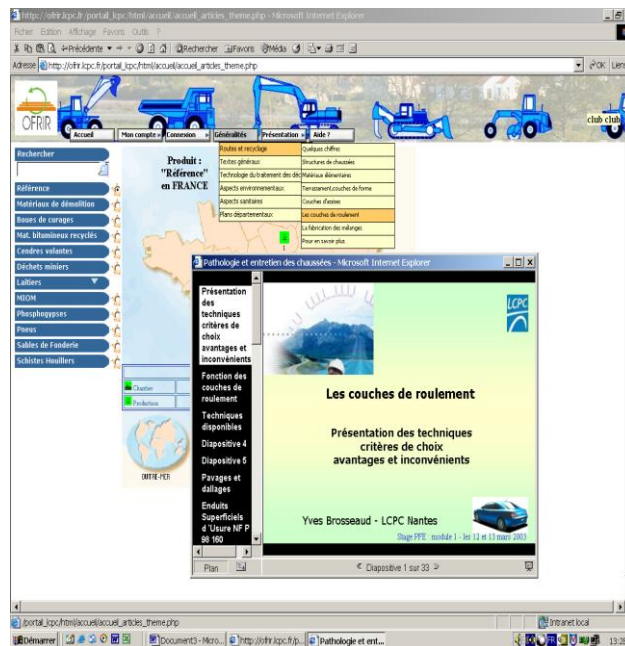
http://ofrir.lcpc.fr/portail_lcpc/html/accueil/accueil_articles_theme.php - Microsoft Internet Explorer

Fichier Edition Affichage Favoris Outils ?

Précédente Rechercher Favoris Média

Adresse http://ofrir.lcpc.fr/portail_lcpc/html/accueil/accueil_articles_theme.php

OK Liens

OFRIR

club club

Accueil | Mon compte | Connexion | Généralités | Présentation | Aide ?

Rechercher

Référence
Matériaux de démolition
Boues de curages
Mat. bitumineux recyclés
Cendres volantes
Déchets miniers
Laitiers
MIOM
Phosphogypses
Pneus
Sables de Fonderie
Schistes Houillers

Produit : "Référence" en FRANCE

Routes et recyclage
Textes généraux
Technologie du traitement des déc
Aspects environnementaux
Aspects sanitaires
Plans départementaux

Quelques chiffres
Structures de chaussées
Matériaux élémentaires
Terrassement,couches de forme
Couches d'assises
Les couches de roulement
La fabrication des mélanges
Pour en savoir plus

Chantier
Production

OUTRE-MER

Pathologie et entretien des chaussées - Microsoft Internet Explorer

Présentation des techniques critères de choix avantages et inconvénients
Fonction des couches de roulement
Techniques disponibles
Diapositive 4
Diapositive 5
Pavages et dallages
Enduits Superficiels d'Usure NF P 98 160

LCPC

Les couches de roulement

Présentation des techniques critères de choix avantages et inconvénients

Yves Brosseaud - LCPC Nantes

Stage PFE : module 1 - les 12 et 13 mars 2003

Plan

Diapositive 1 sur 33

/portail_lcpc/html/accueil/accueil_articles_theme.php

Intranet local

Démarrer | Document3 - Micro... | http://ofrir.lcpc.fr/p... | Pathologie et ent...

13:2